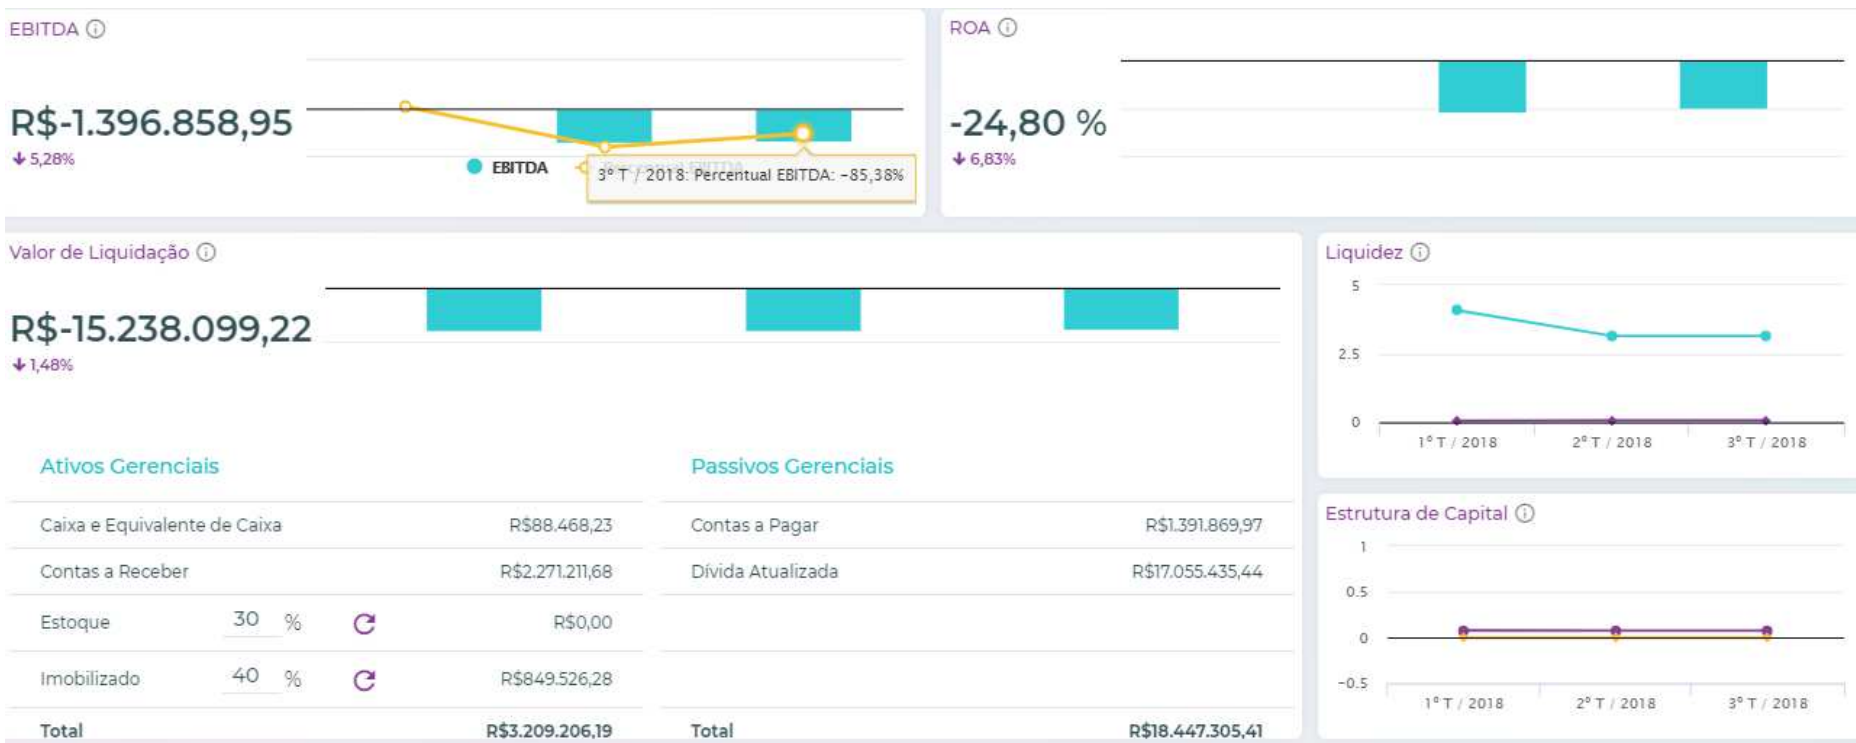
EBITDA ⓘ

R$-1.396.858,95
5,28%

EBITDA

3° T / 2018: Percentual EBITDA: -85,38%

ROA ⓘ

-24,80 %
6,83%

Valor de Liquidação ⓘ

R$-15.238.099,22
1,48%

Liquidez ⓘ

5
2.5
0
1° T / 2018
2° T / 2018
3° T / 2018

Estrutura de Capital ⓘ

1
0.5
0
-0.5
1° T / 2018
2° T / 2018
3° T / 2018

Ativos Gerenciais

| | | |
|---|---|---|
| Caixa e Equivalente de Caixa | | R$88.468,23 |
| Contas a Receber | | R$2.271.211,68 |
| Estoque | 30 % | R$0,00 |
| Imobilizado | 40 % | R$849.526,28 |
| Total | | R$3.209.206,19 |

Passivos Gerenciais

| | |
|---|---|
| Contas a Pagar | R$1.391.869,97 |
| Dívida Atualizada | R$17.055.435,44 |
| Total | R$18.447.305,41 |